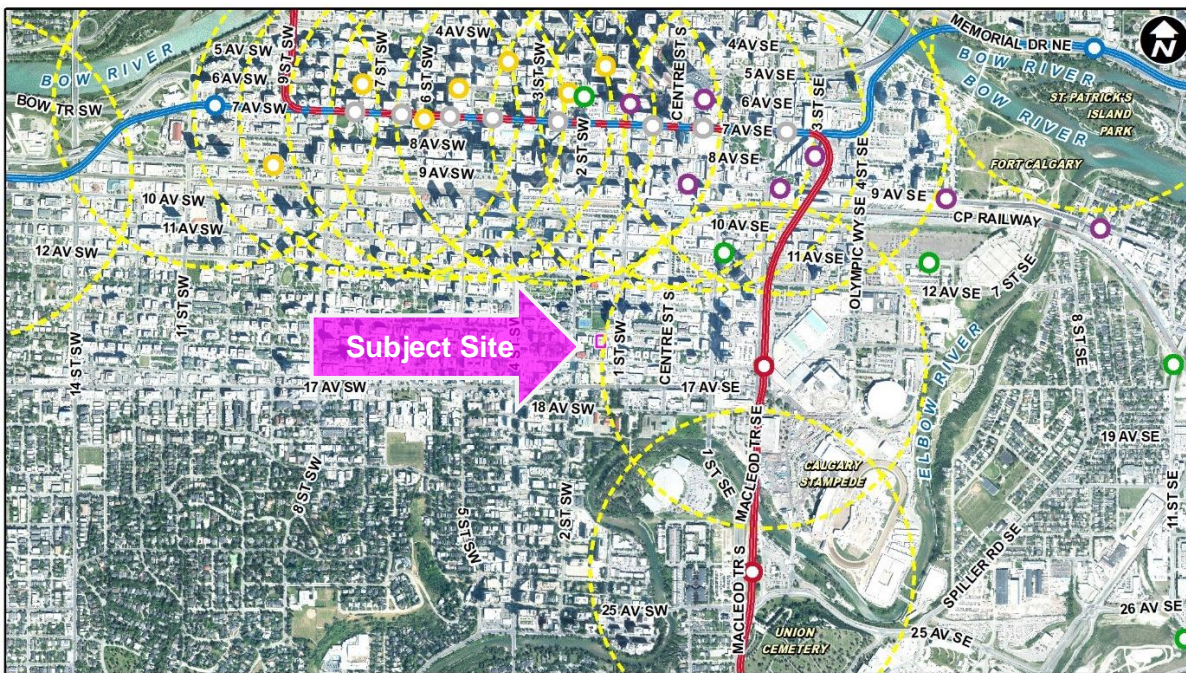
N

5 AV SW
6 AV SW
BOW RIVER
BOW TR SW
7 AV SW
9 ST SW
7 ST SW
4 AV SW
6 ST SW
3 ST SW
CENTRE ST S
4 AV SE
5 AV SE
6 AV SE
7 AV SE
3 ST SE
MEMORIAL DR NE
BOW RIVER
BOW RIVER
ST. PATRICK'S ISLAND PARK
FORT CALGARY
8 AV SW
9 AV SW
2 ST SW
8 AV SE
9 AV SE
CP RAILWAY
10 AV SW
11 AV SW
12 AV SW
10 AV SE
11 AV SE
OLYMPIC WY SE
4 ST SE
12 AV SE
7 ST SE
14 ST SW
11 ST SW
Subject Site
4 ST SW
1 ST SW
CENTRE ST S
17 AV SW
17 AV SE
18 AV SW
MACLEOD TR SE
ELBOW RIVER
8 ST SE
19 AV SE
8 ST SW
5 ST SW
2 ST SW
1 ST SE
CALGARY STAMPEDE
SPILLER RD SE
11 ST SE
25 AV SW
MACLEOD TR S
UNION CEMETERY
25 AV SE
26 AV SE